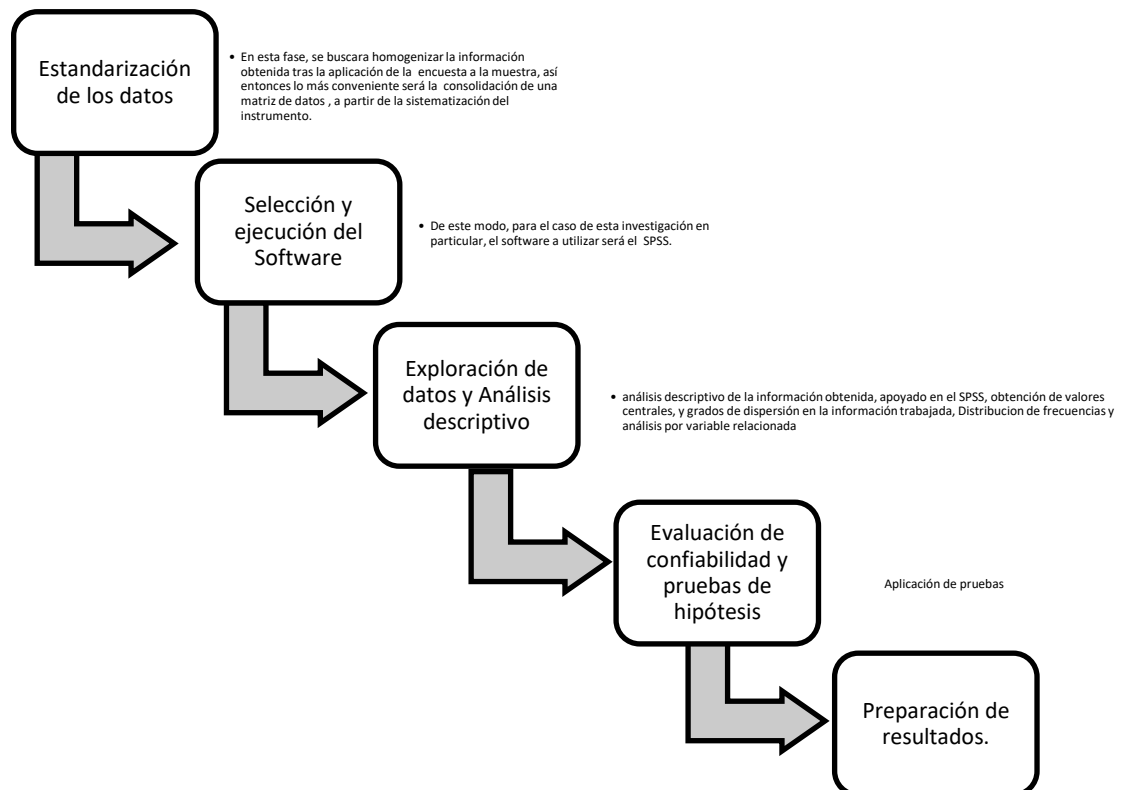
Estandarización de los datos

• En esta fase, se buscara homogenizar la información obtenida tras la aplicación de la encuesta a la muestra, así entonces lo más conveniente será la consolidación de una matriz de datos , a partir de la sistematización del instrumento.

Selección y ejecución del Software

• De este modo, para el caso de esta investigación en particular, el software a utilizar será el SPSS.

Exploración de datos y Análisis descriptivo

• análisis descriptivo de la información obtenida, apoyado en el SPSS, obtención de valores centrales, y grados de dispersión en la información trabajada, Distribucion de frecuencias y análisis por variable relacionada

Evaluación de confiabilidad y pruebas de hipótesis

Aplicación de pruebas

Preparación de resultados.